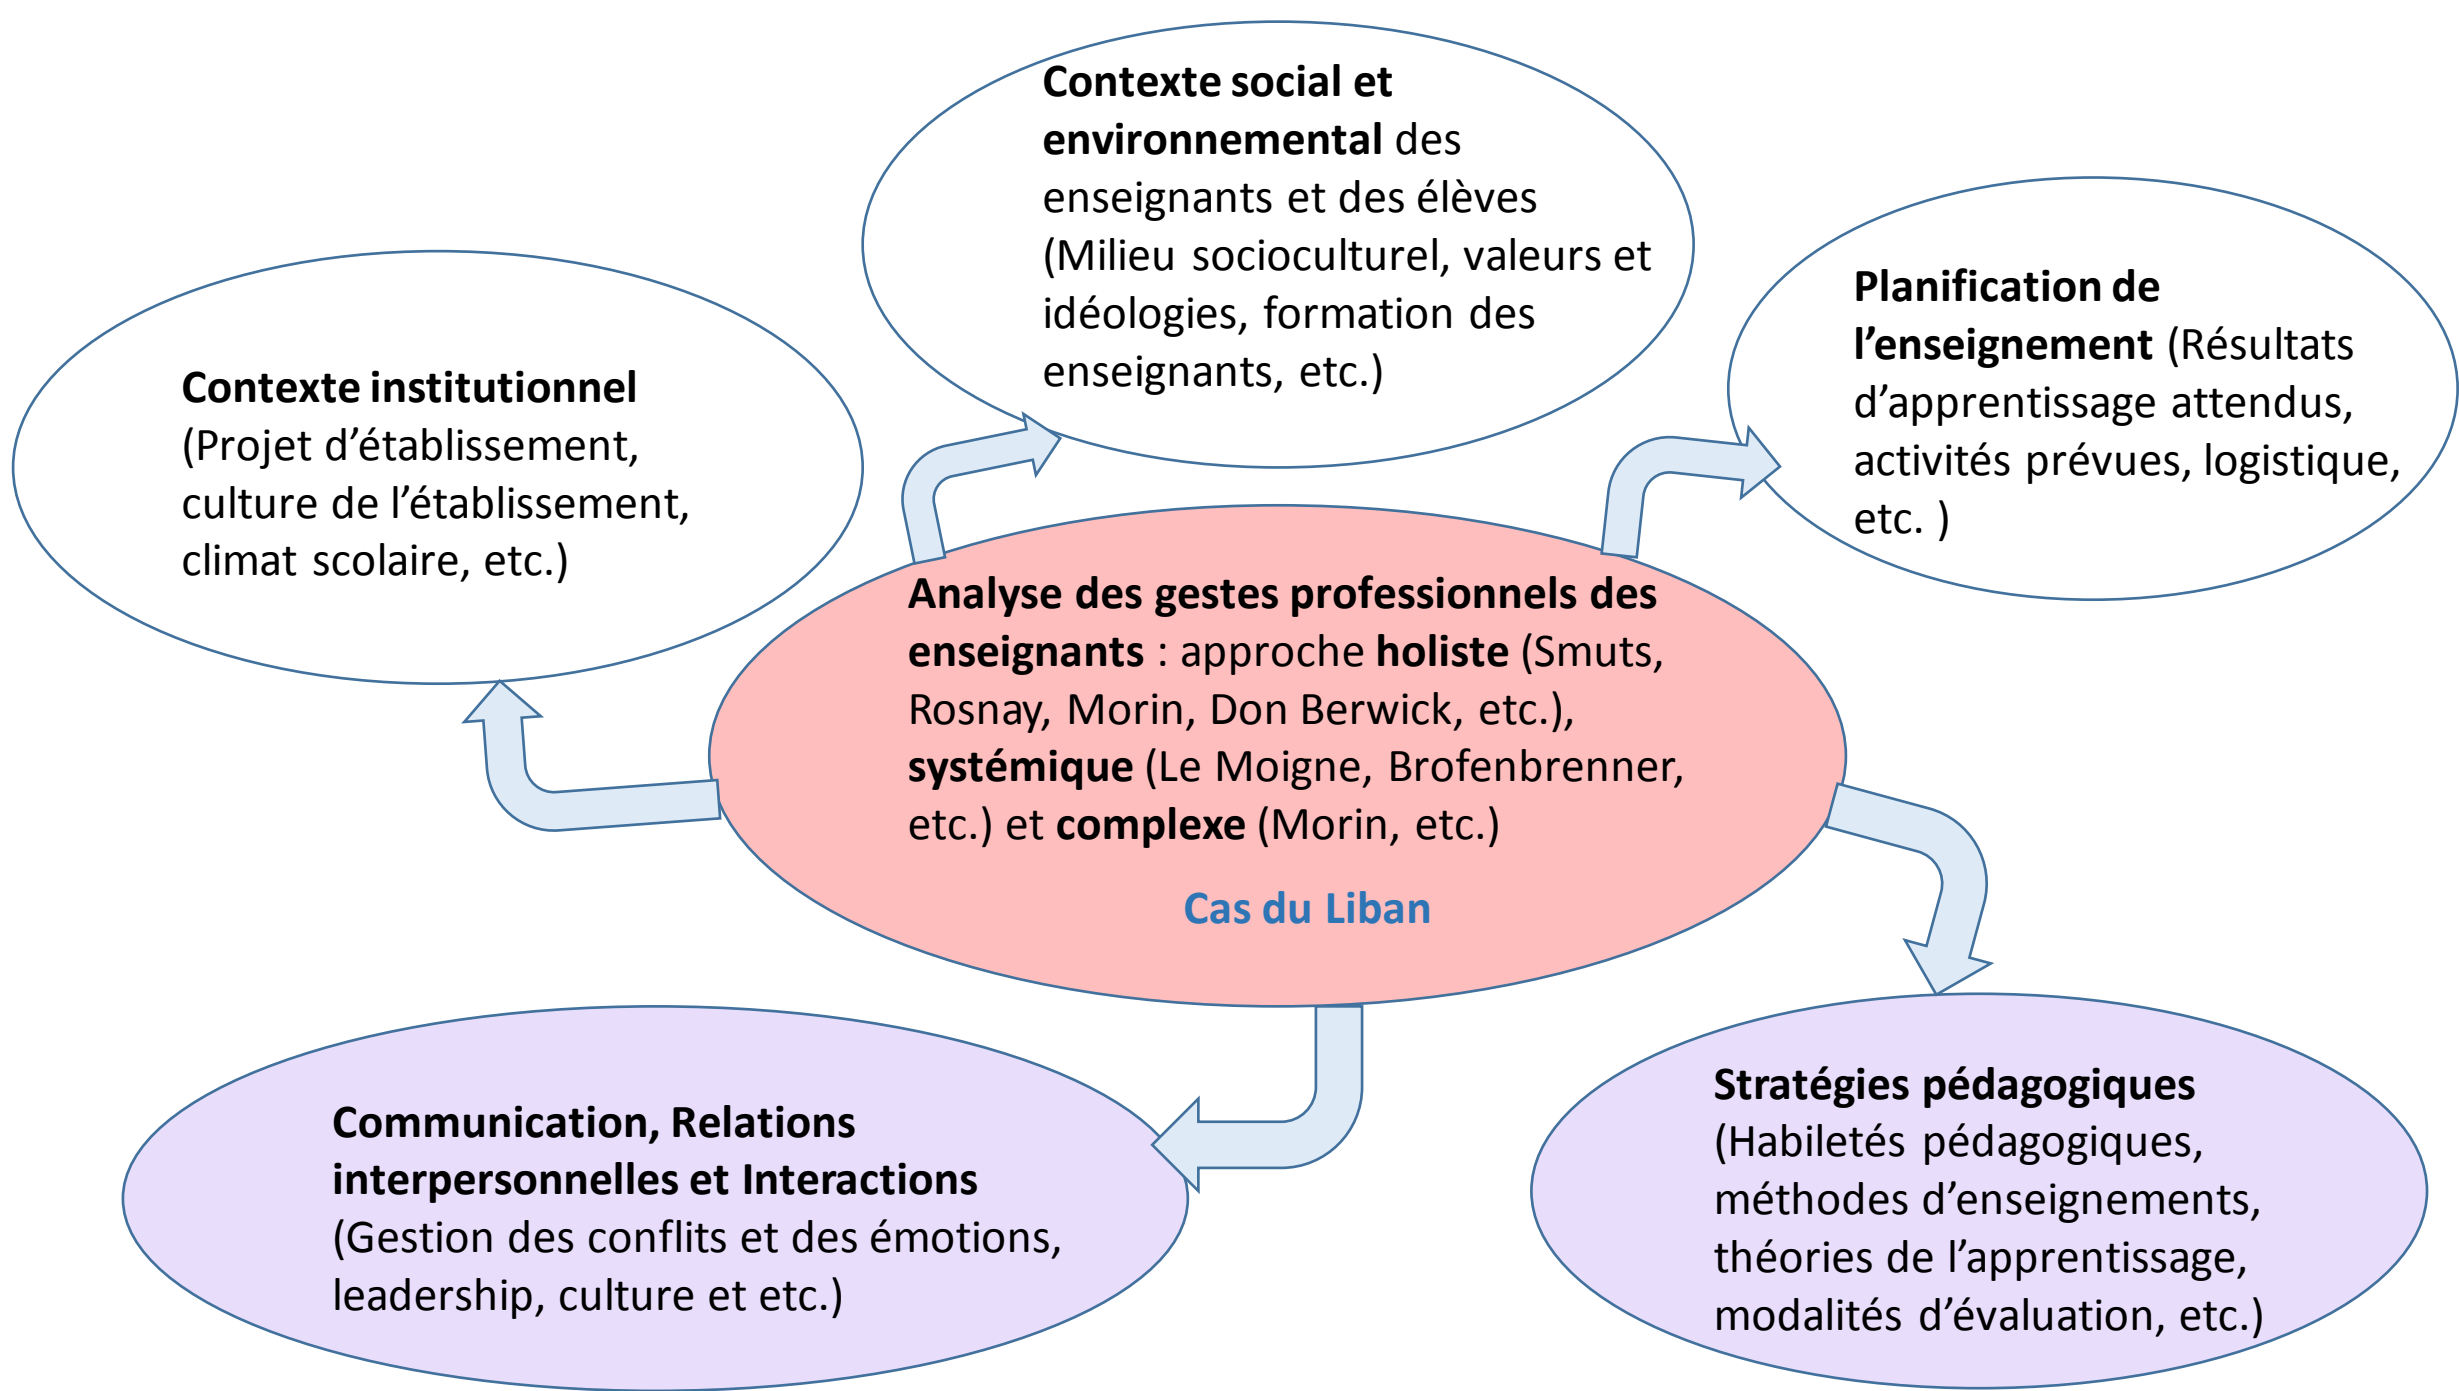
Contexte social et environnemental des enseignants et des élèves (Milieu socioculturel, valeurs et idéologies, formation des enseignants, etc.)

Contexte institutionnel (Projet d'établissement, culture de l'établissement, climat scolaire, etc.)

Planification de l'enseignement (Résultats d'apprentissage attendus, activités prévues, logistique, etc. )

Analyse des gestes professionnels des enseignants : approche holiste (Smuts, Rosnay, Morin, Don Berwick, etc.), systémique (Le Moigne, Brofenbrenner, etc.) et complexe (Morin, etc.)

Cas du Liban

Communication, Relations interpersonnelles et Interactions (Gestion des conflits et des émotions, leadership, culture et etc.)

Stratégies pédagogiques (Habiletés pédagogiques, méthodes d'enseignements, théories de l'apprentissage, modalités d'évaluation, etc.)